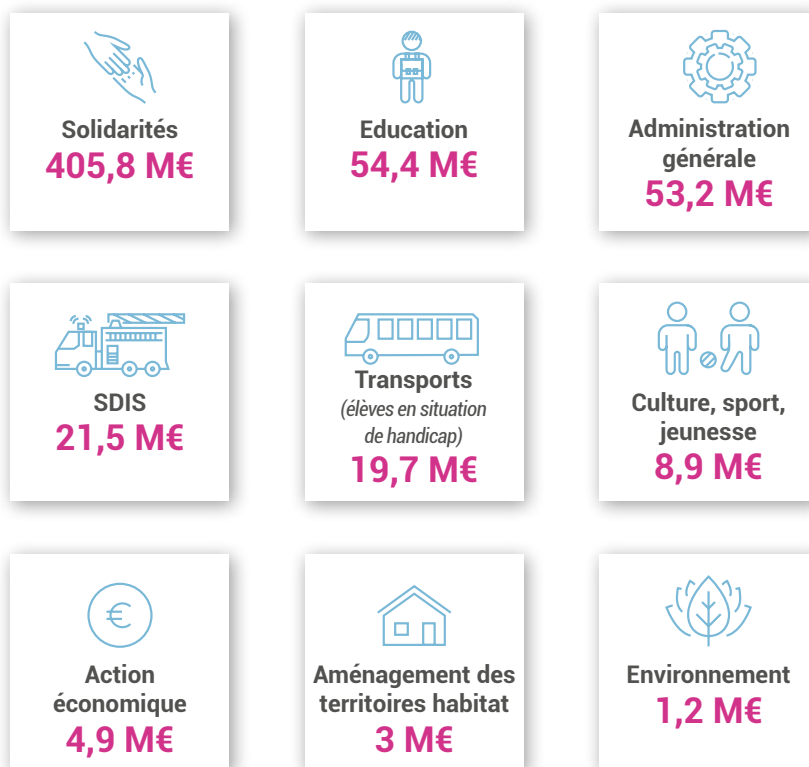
Solidarités
405,8 M€

Education
54,4 M€

Administration générale
53,2 M€

SDIS
21,5 M€

Transports
(élèves en situation de handicap)
19,7 M€

Culture, sport, jeunesse
8,9 M€

€

Action économique
4,9 M€

Aménagement des territoires habitat
3 M€

Environnement
1,2 M€